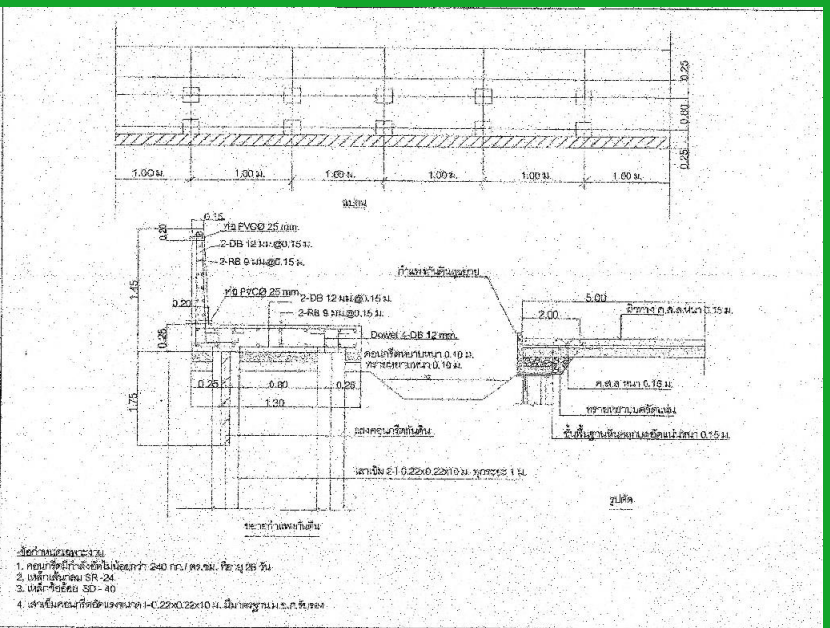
0.25
0.80
0.25
1.00 ม.
1.00 ม.
1.00 ม.
1.00 ม.
1.00 ม.
1.00 ม.
แปลน

0.15
0.20
ท่อ PVCØ 25 mm.
2-DB 12 มม.@0.15 ม.
2-RB 9 มม.@0.15 ม.
1.45
0.20
ท่อ PVCØ 25 mm.
2-DB 12 มม.@0.15 ม.
2-RB 9 มม.@0.15 ม.
0.25
Dowel 4-DB 12 mm.
คอนกรีตหยาบหนา 0.10 ม.
ทรายหยาบหนา 0.10 ม.
0.25
0.80
0.25
1.30
1.75
กำแพงกันดินเดิม
5.00
2.00
ผิวทาง ค.ส.ล.หนา 0.15 ม.
ค.ส.ล. หนา 0.15 ม.
ทรายหยาบบดอัดแน่น
ชั้นพื้นฐานหินคลุกบดอัดแน่น หนา 0.15 ม.
ฐานคอนกรีตกันดิน
เสาเข็ม I-0.22x0.22x10 ม. ทุกระยะ 1 ม.
รูปตัด
ขยายกำแพงกันดิน

ข้อกำหนดเฉพาะงาน
1. คอนกรีตมีกำลังอัดไม่น้อยกว่า 240 กก./ ตร.ซม. ที่อายุ 28 วัน
2. เหล็กเส้นกลม SR -24
3. เหล็กข้ออ้อย SD - 40
4. เสาเข็มคอนกรีตอัดแรงขนาด I-0.22x0.22x10 ม. มีมาตรฐาน ม.อ.ก.รับรอง